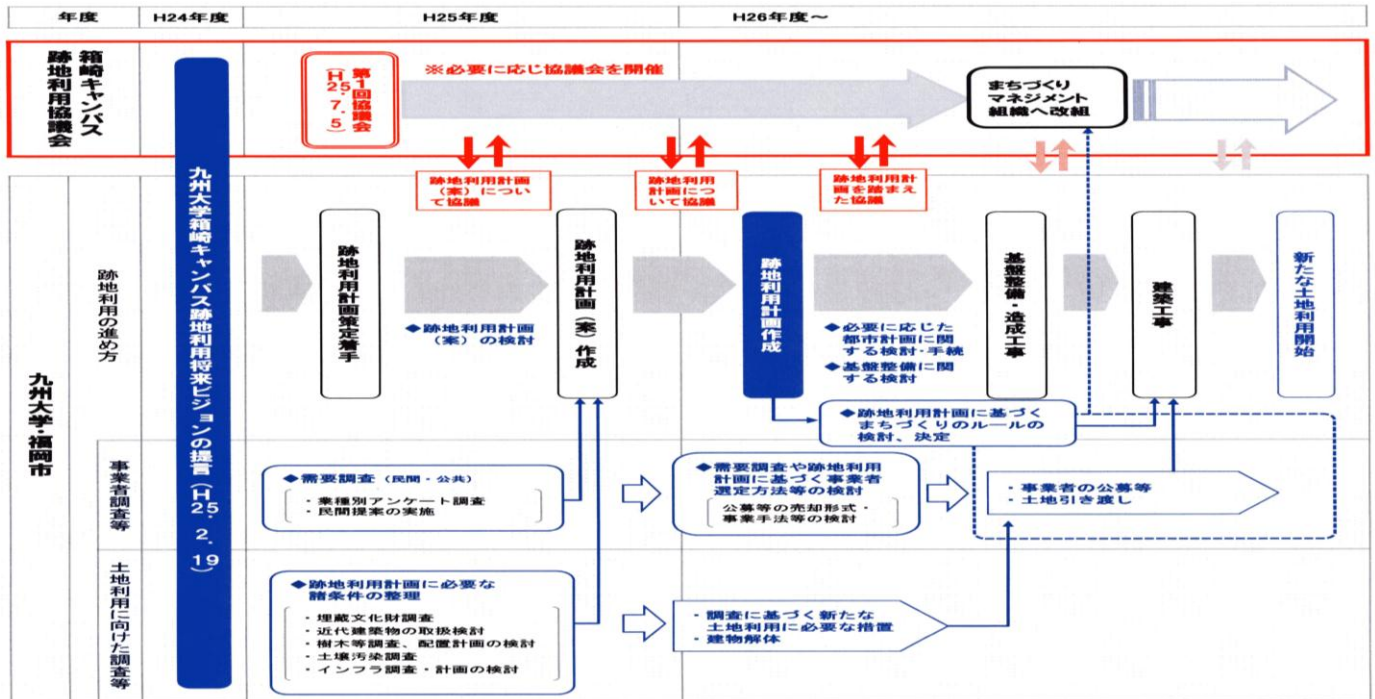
年度 H24年度 H25年度 H26年度～

箱崎キャンパス跡地利用協議会

第1回協議会（H25.7.5）

※必要に応じ協議会を開催

まちづくりマネジメント組織へ改組

九州大学箱崎キャンパス跡地利用将来ビジョンの提言（H25.2.19）

跡地利用計画（案）について協議

跡地利用計画について協議

跡地利用計画を踏まえた協議

九州大学・福岡市

跡地利用の進め方

跡地利用計画策定着手

◆跡地利用計画（案）の検討

跡地利用計画（案）作成

跡地利用計画作成

◆必要に応じた都市計画に関する検討・手続
◆基盤整備に関する検討

基盤整備・造成工事

建築工事

新たな土地利用開始

◆跡地利用計画に基づくまちづくりのルールの検討、決定

事業者調査等

◆需要調査（民間・公共）
・業種別アンケート調査
・民間提案の実施

◆需要調査や跡地利用計画に基づく事業者選定方法等の検討
公募等の売却形式・事業手法等の検討

・事業者の公募等
・土地引き渡し

土地利用に向けた調査等

◆跡地利用計画に必要な諸条件の整理
・埋蔵文化財調査
・近代建築物の取扱検討
・樹木等調査、配置計画の検討
・土壌汚染調査
・インフラ調査・計画の検討

・調査に基づく新たな土地利用に必要な措置
・建物解体